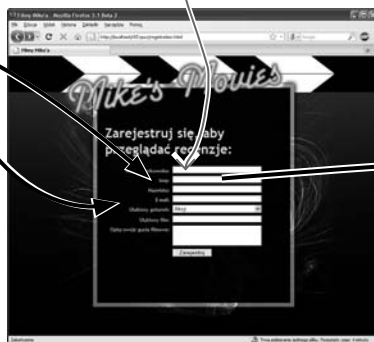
Filmy Mike'a - Mozilla Firefox 3.1 Beta 2
Plik Edycja Widok Historia Zakładki Narzędzia Pomoc
http://localhost/ch2/...
Filmy Mike'a
Mike's Movies
Zarejestruj się, aby przeglądać recenzje:
Nazwa:
Imię:
Nazwisko:
E-mail:
Ulubiony gatunek:
Ulubiony film:
Opisz swoje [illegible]
Zarejestruj
Zakończono
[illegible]